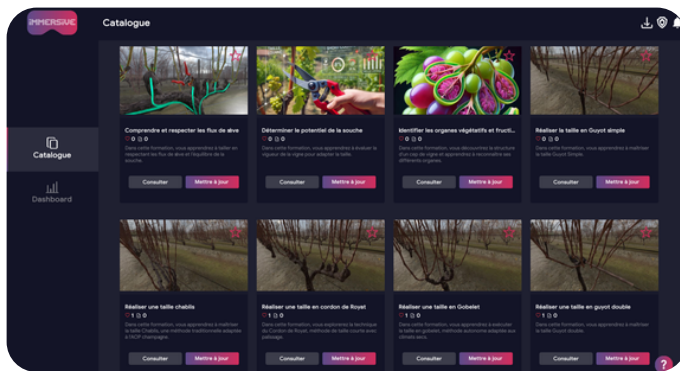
IMMERSIVE

Catalogue

Catalogue

Dashboard

Comprendre et respecter les flux de sève

0 0 0

Dans cette formation, vous apprendrez à tailler en respectant les flux de sève et l'équilibre de la souche.

Consulter

Mettre à jour

Déterminer le potentiel de la souche

0 0 0

Dans cette formation, vous apprendrez à évaluer la vigueur de la vigne pour adapter la taille.

Consulter

Mettre à jour

Identifier les organes végétatifs et fructi...

0 0 0

Dans cette formation, vous découvrirez la structure d'un cep de vigne et apprendrez à reconnaître ses différents organes.

Consulter

Mettre à jour

Réaliser la taille en Guyot simple

0 0 0

Dans cette formation, vous apprendrez à maîtriser la taille Guyot Simple.

Consulter

Mettre à jour

Réaliser une taille chablis

1 0 0

Dans cette formation, vous apprendrez à maîtriser la taille Chablis, une méthode traditionnelle adaptée à l'AOP champagne.

Consulter

Mettre à jour

Réaliser une taille en cordon de Royat

1 0 0

Dans cette formation, vous explorerez la technique du Cordon de Royat, méthode de taille courte avec palissage.

Consulter

Mettre à jour

Réaliser une taille en Gobelet

1 0 0

Dans cette formation, vous apprendrez à exécuter la taille en gobelet, méthode autonome adaptée aux climats secs.

Consulter

Mettre à jour

Réaliser une taille en guyot double

1 0 0

Dans cette formation, vous apprendrez à maîtriser la taille Guyot Double.

Consulter

Mettre à jour

?